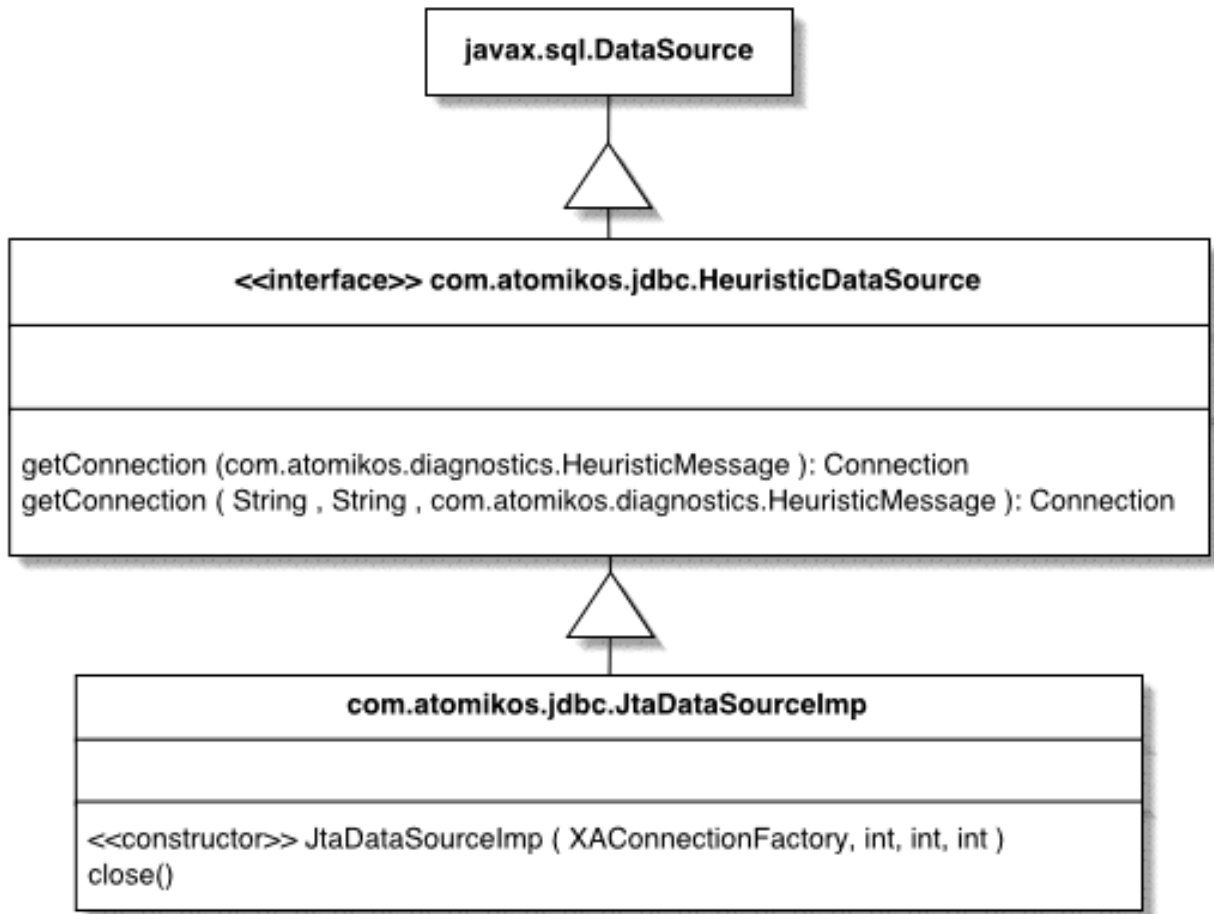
javax.sql.DataSource

<<interface>> com.atomikos.jdbc.HeuristicDataSource

getConnection (com.atomikos.diagnostics.HeuristicMessage ): Connection
getConnection ( String , String , com.atomikos.diagnostics.HeuristicMessage ): Connection

com.atomikos.jdbc.JtaDataSourceImp

<<constructor>> JtaDataSourceImp ( XAConnectionFactory, int, int, int )
close()